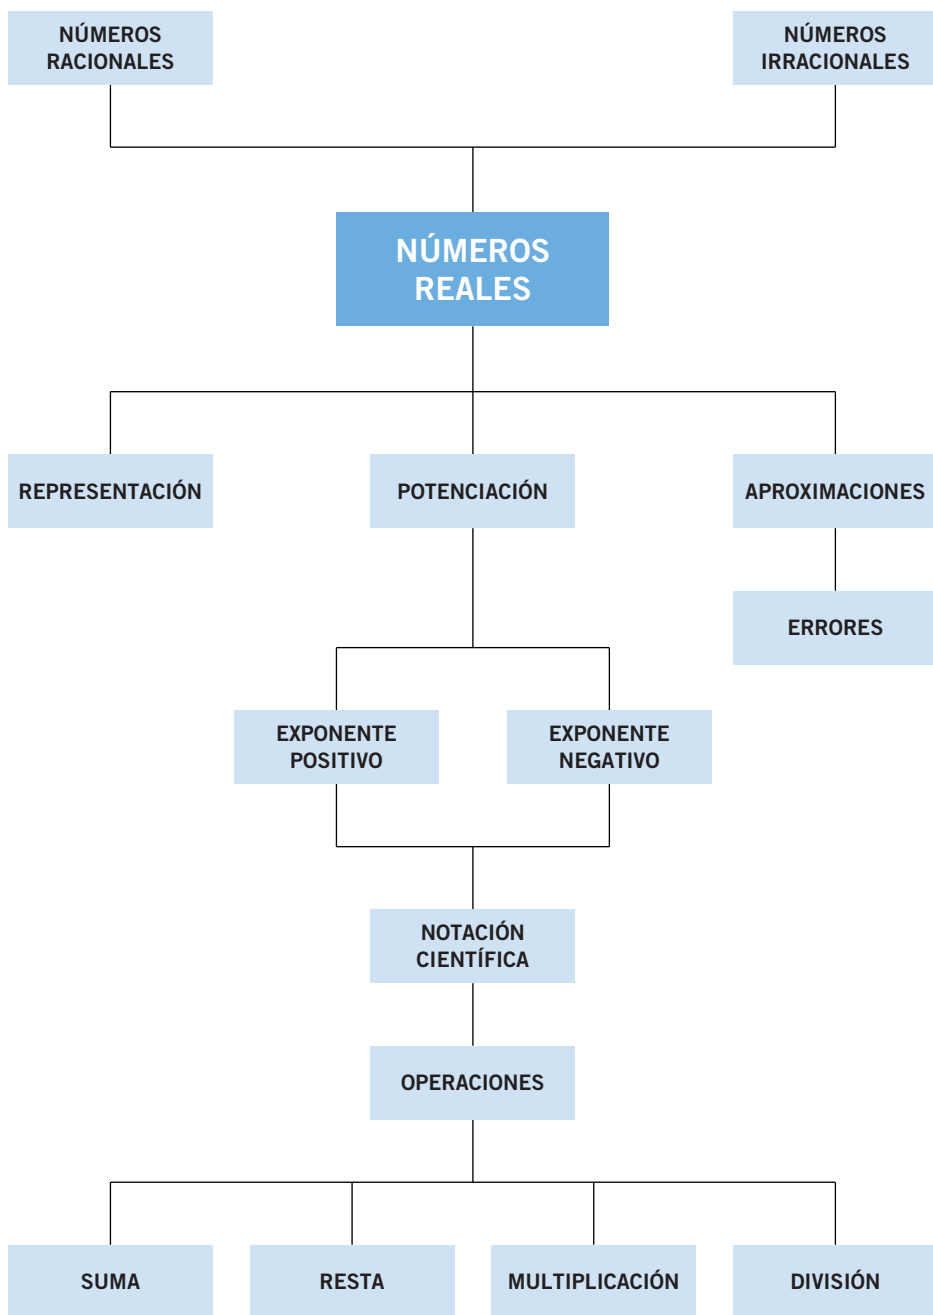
NÚMEROS RACIONALES

NÚMEROS IRRACIONALES

NÚMEROS REALES

REPRESENTACIÓN

POTENCIACIÓN

APROXIMACIONES

ERRORES

EXPONENTE POSITIVO

EXPONENTE NEGATIVO

NOTACIÓN CIENTÍFICA

OPERACIONES

SUMA

RESTA

MULTIPLICACIÓN

DIVISIÓN